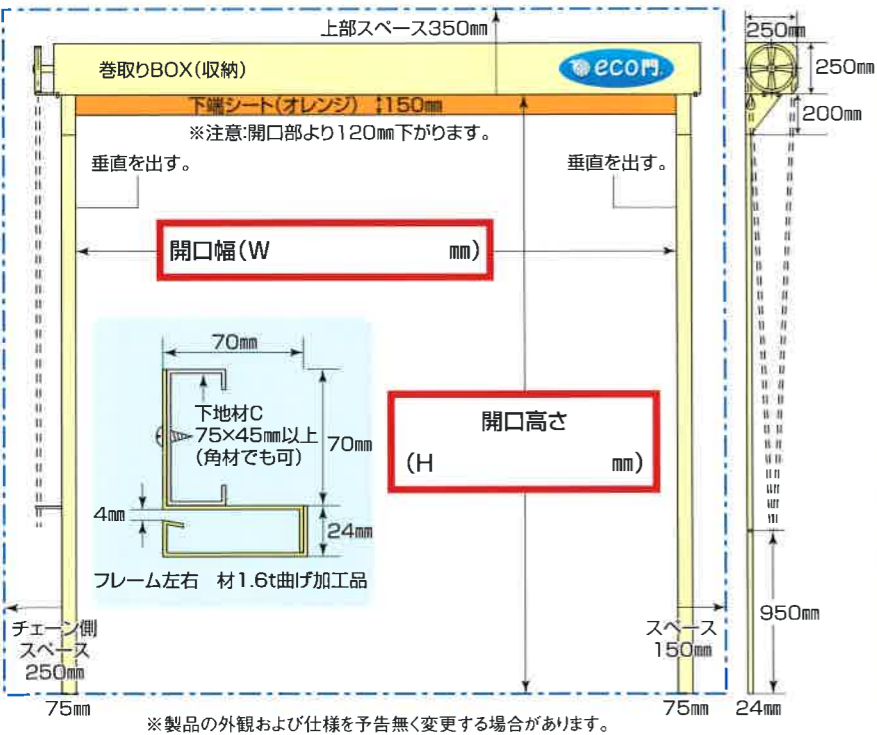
上部スペース350㎜

巻取りBOX(収納)

eco門

下端シート(オレンジ) 150㎜

※注意:開口部より120㎜下がります。

垂直を出す。

垂直を出す。

開口幅(W　　　　　　㎜)

70㎜

下地材C
75×45㎜以上
(角材でも可)

70㎜

4㎜

24㎜

フレーム左右　材1.6t曲げ加工品

開口高さ
(H　　　　　　㎜)

チェーン側
スペース
250㎜

スペース
150㎜

75㎜

75㎜

250㎜

250㎜

200㎜

950㎜

24㎜

※製品の外観および仕様を予告無く変更する場合があります。